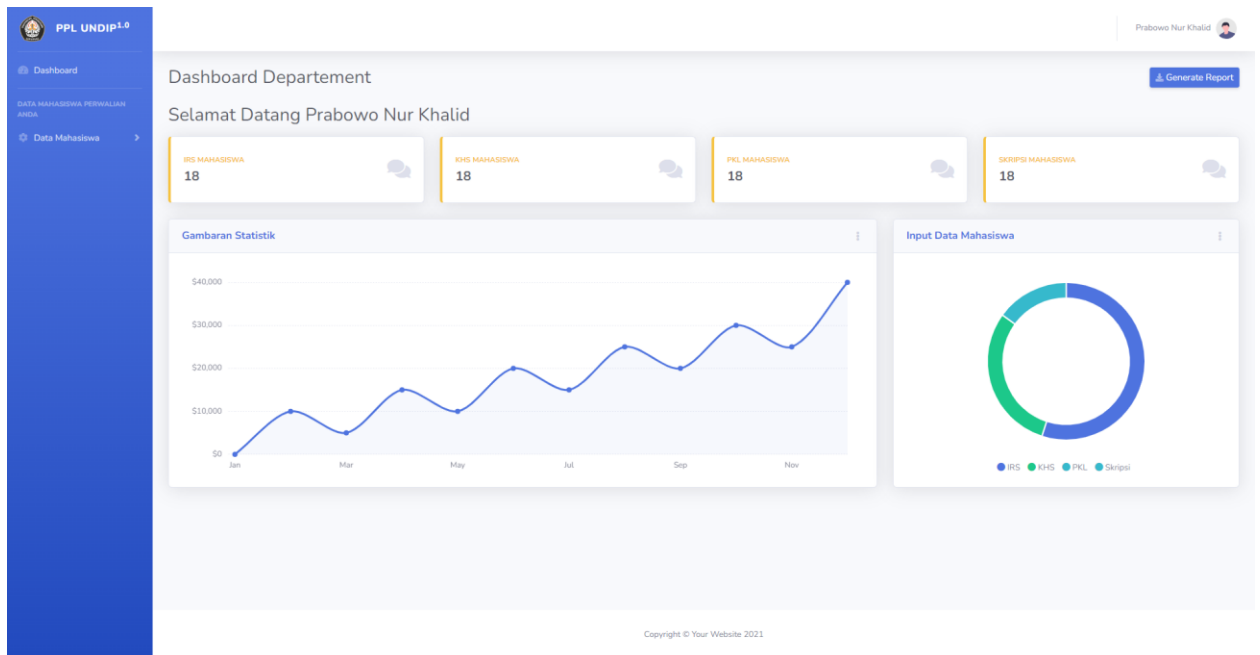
PPL UNDIP$^{1.0}$

Dashboard

DATA MAHASISWA PERWALIAN ANDA

Data Mahasiswa

Prabowo Nur Khalid

Dashboard Departement

Generate Report

Selamat Datang Prabowo Nur Khalid

IRS MAHASISWA
18

KHS MAHASISWA
18

PKL MAHASISWA
18

SKRIPSI MAHASISWA
18

Gambaran Statistik

$40,000
$30,000
$20,000
$10,000
$0

Jan Mar May Jul Sep Nov

Input Data Mahasiswa

IRS KHS PKL Skripsi

Copyright © Your Website 2021